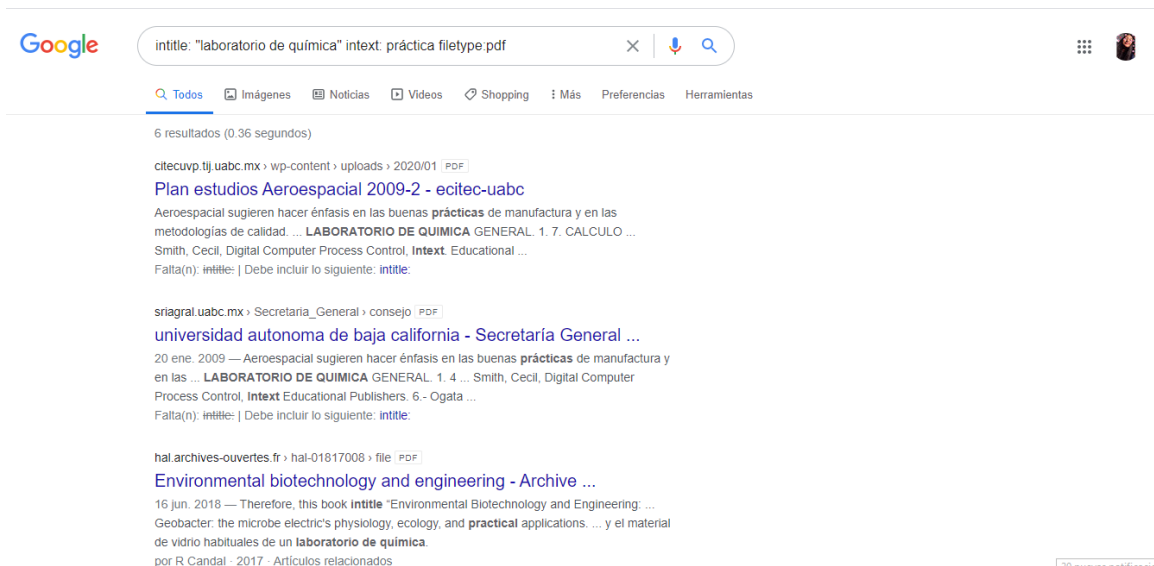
Google

intitle: "laboratorio de química" intext: práctica filetype:pdf

Todos Imágenes Noticias Videos Shopping Más Preferencias Herramientas

6 resultados (0.36 segundos)

citecuvp.tij.uabc.mx › wp-content › uploads › 2020/01 PDF

Plan estudios Aeroespacial 2009-2 - ecitec-uabc

Aeroespacial sugieren hacer énfasis en las buenas prácticas de manufactura y en las metodologías de calidad. ... LABORATORIO DE QUIMICA GENERAL. 1. 7. CALCULO ... Smith, Cecil, Digital Computer Process Control, Intext. Educational ...

Falta(n): intitle: | Debe incluir lo siguiente: intitle:

sriagral.uabc.mx › Secretaria_General › consejo PDF

universidad autonoma de baja california - Secretaría General ...

20 ene. 2009 — Aeroespacial sugieren hacer énfasis en las buenas prácticas de manufactura y en las ... LABORATORIO DE QUIMICA GENERAL. 1. 4 ... Smith, Cecil, Digital Computer Process Control, Intext Educational Publishers. 6.- Ogata ...

Falta(n): intitle: | Debe incluir lo siguiente: intitle:

hal.archives-ouvertes.fr › hal-01817008 › file PDF

Environmental biotechnology and engineering - Archive ...

16 jun. 2018 — Therefore, this book intitle "Environmental Biotechnology and Engineering: ... Geobacter: the microbe electric's physiology, ecology, and practical applications. ... y el material de vidrio habituales de un laboratorio de química.

por R Candal · 2017 · Artículos relacionados

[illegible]